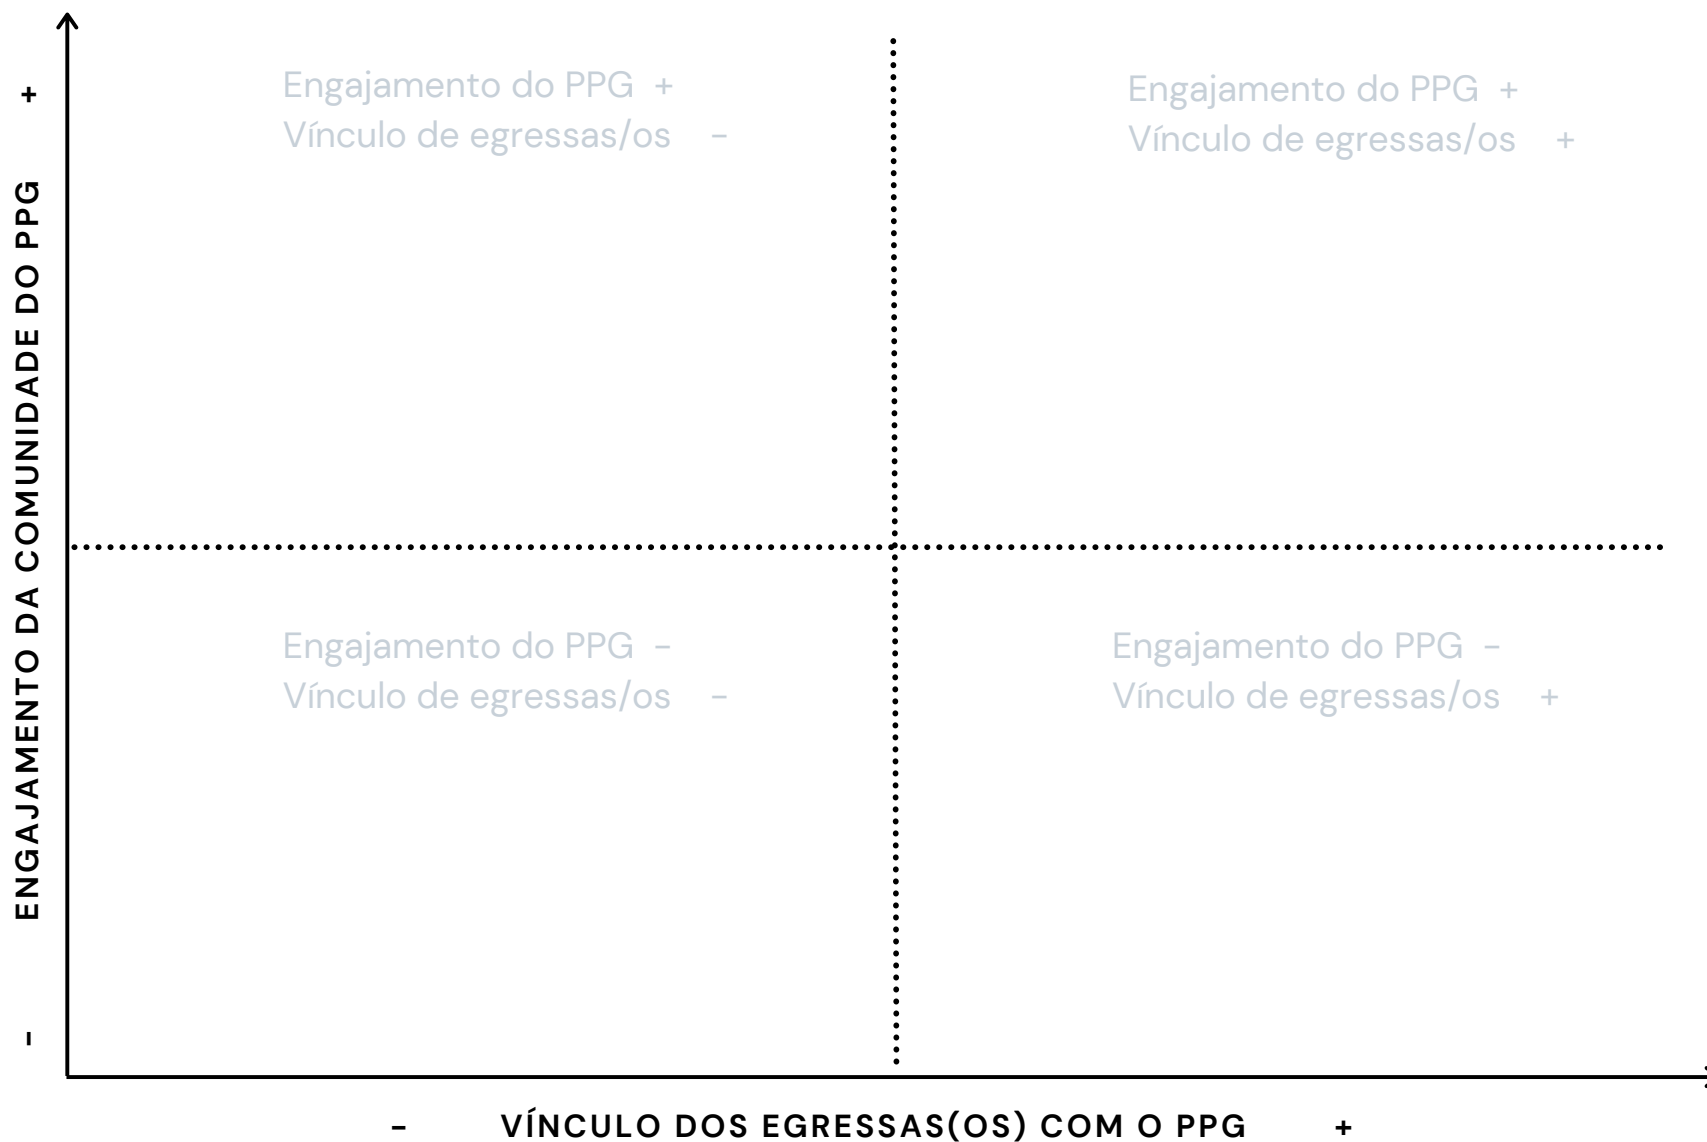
+
ENGAJAMENTO DA COMUNIDADE DO PPG
-

Engajamento do PPG +
Vínculo de egressas/os -

Engajamento do PPG +
Vínculo de egressas/os +

Engajamento do PPG -
Vínculo de egressas/os -

Engajamento do PPG -
Vínculo de egressas/os +

- VÍNCULO DOS EGRESSAS(OS) COM O PPG +